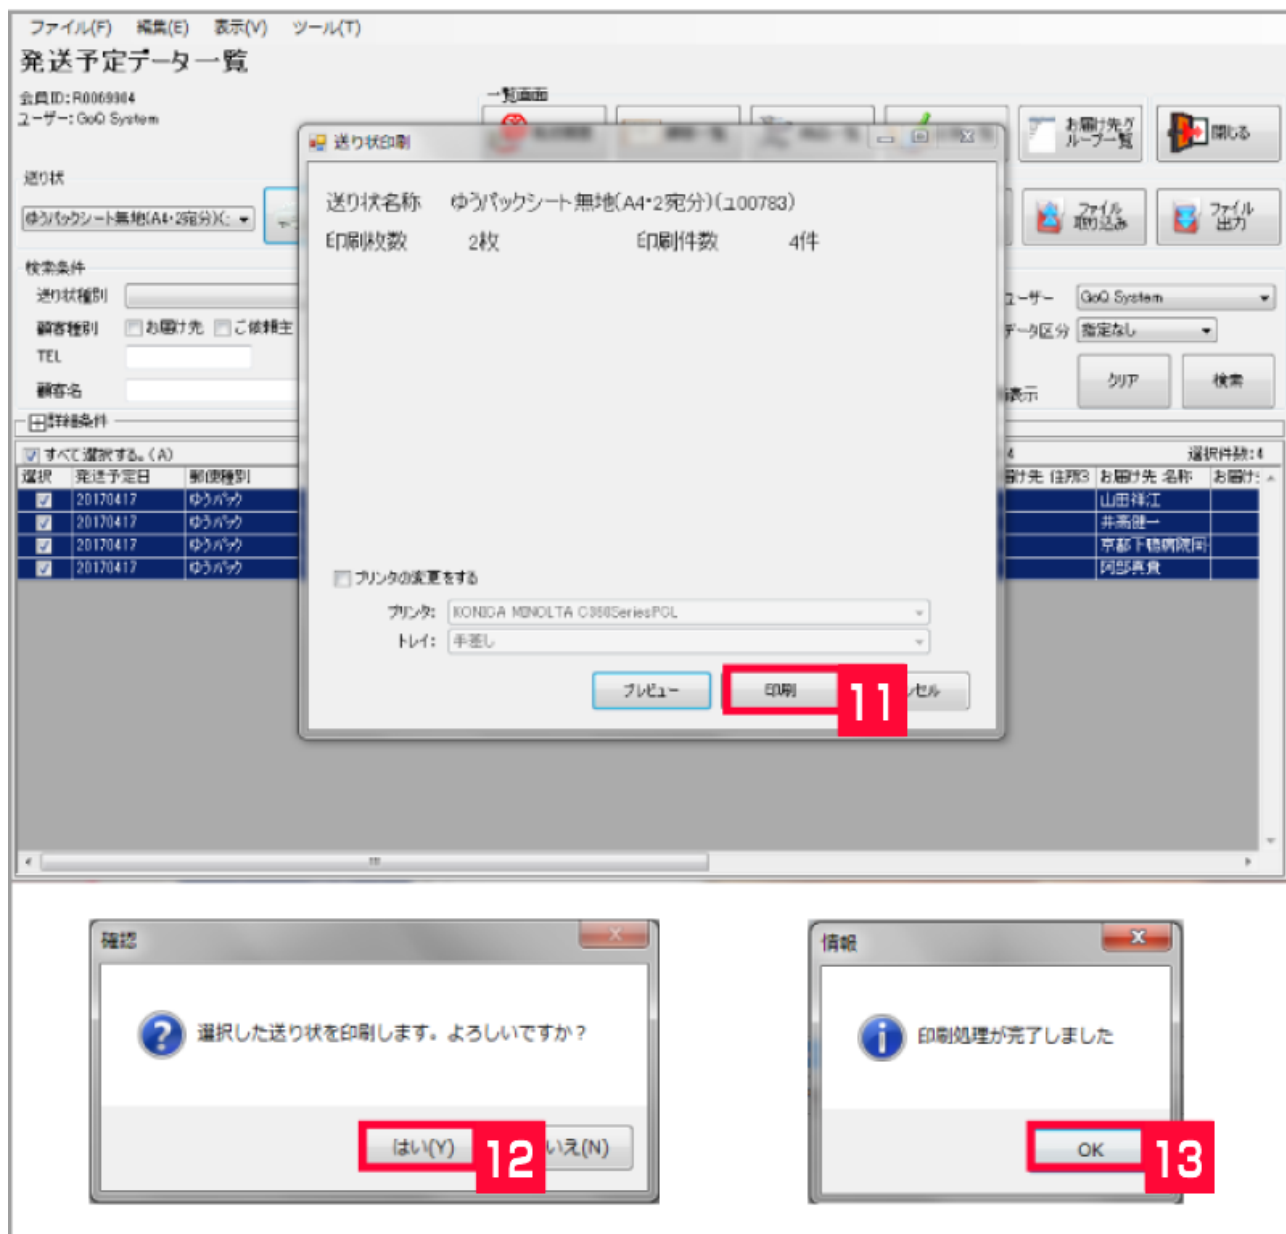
ファイル(F) 編集(E) 表示(V) ツール(T)

発送予定データ一覧

会員ID:R0069904
ユーザー:GoQ System

一覧画面

お届け先グループ一覧
閉じる

送り状

ゆうパックシート無地(A4・2宛分)(

ファイル取込み
ファイル出力

検索条件
送り状種別
顧客種別 お届け先 ご依頼主
TEL
顧客名

ユーザー GoQ System
データ区分 指定なし
クリア
検索
表示

詳細条件

すべて選択する。(A)
選択件数:4

| 選択 | 発送予定日 | 郵便種別 | お届け先 住所3 | お届け先 名称 | お届け |
|---|---|---|---|---|---|
| ☑ | 20170417 | ゆうパック | | 山田祥江 | |
| ☑ | 20170417 | ゆうパック | | 井高健一 | |
| ☑ | 20170417 | ゆうパック | | 京都下鴨病院 | |
| ☑ | 20170417 | ゆうパック | | 阿部真貴 | |

送り状印刷

送り状名称 ゆうパックシート無地(A4・2宛分)(ユ00783)
印刷枚数 2枚 印刷件数 4件

プリンタの変更をする
プリンタ: KONICA MINOLTA C368SeriesPCL
トレイ: 手差し

プレビュー
印刷
セル

11

確認
選択した送り状を印刷します。よろしいですか?
はい(Y)
いえ(N)
12

情報
印刷処理が完了しました
OK
13